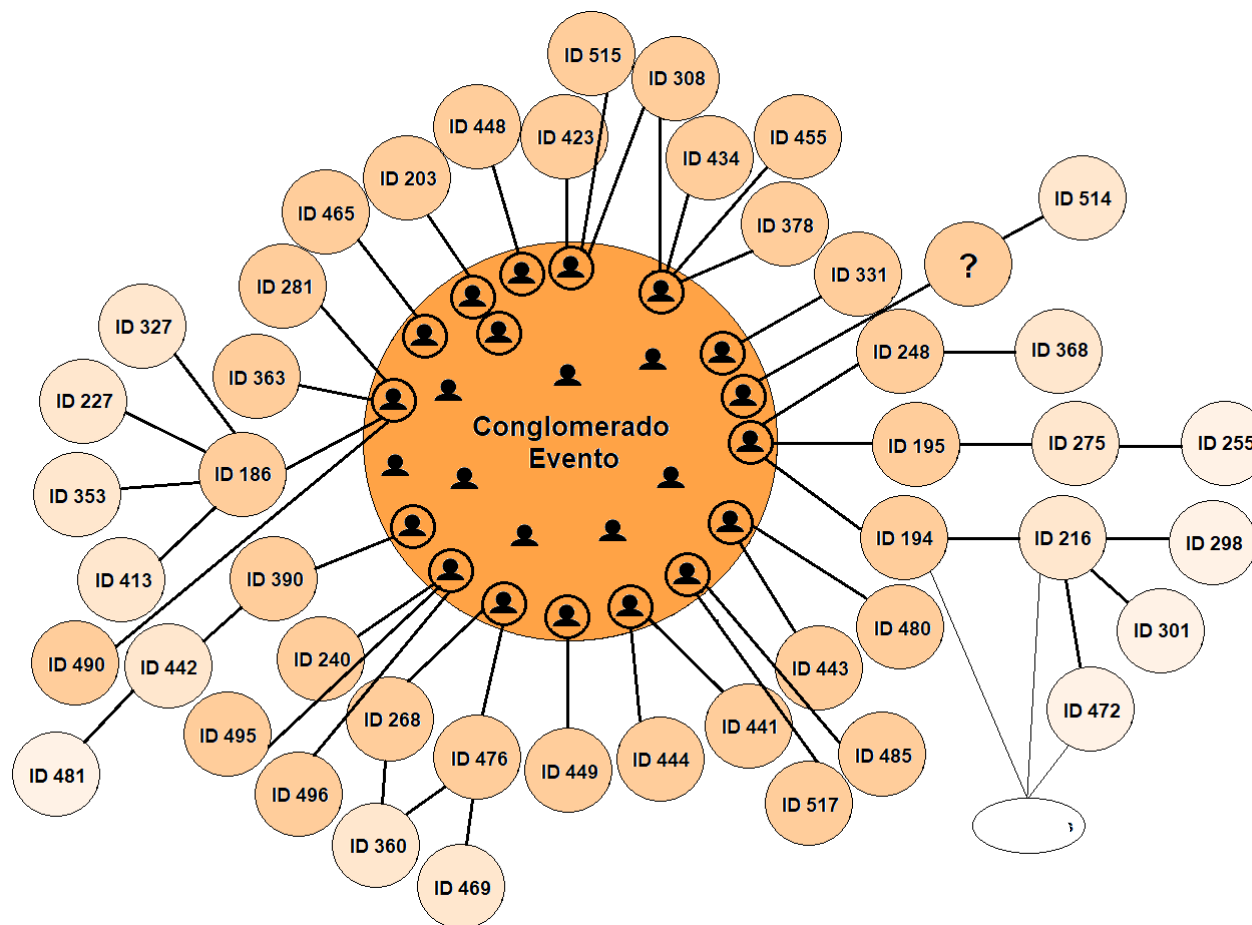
ID 515
ID 308
ID 448
ID 423
ID 434
ID 455
ID 203
ID 465
ID 378
ID 514
ID 281
?
ID 331
ID 327
ID 363
ID 248
ID 368
ID 227
Conglomerado Evento
ID 186
ID 195
ID 275
ID 255
ID 353
ID 194
ID 216
ID 298
ID 413
ID 390
ID 480
ID 301
ID 490
ID 442
ID 240
ID 443
ID 472
ID 495
ID 268
ID 441
ID 485
ID 481
ID 476
ID 449
ID 444
ID 496
ID 517
ID 360
ID 469